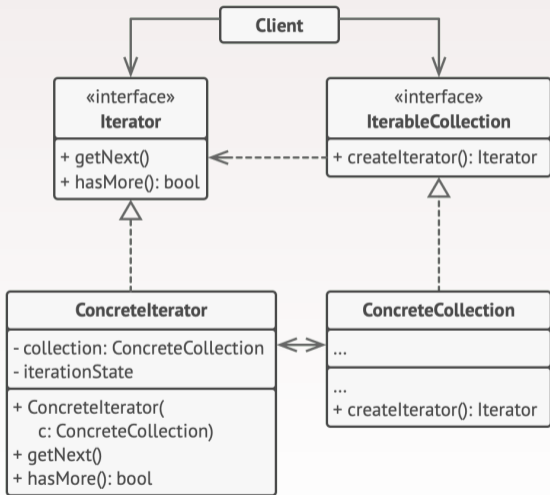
Client

«interface»
Iterator

+ getNext()
+ hasMore(): bool

«interface»
IterableCollection

+ createIterator(): Iterator

ConcreteIterator

- collection: ConcreteCollection
- iterationState

+ ConcreteIterator(
c: ConcreteCollection)
+ getNext()
+ hasMore(): bool

ConcreteCollection

...

...
+ createIterator(): Iterator